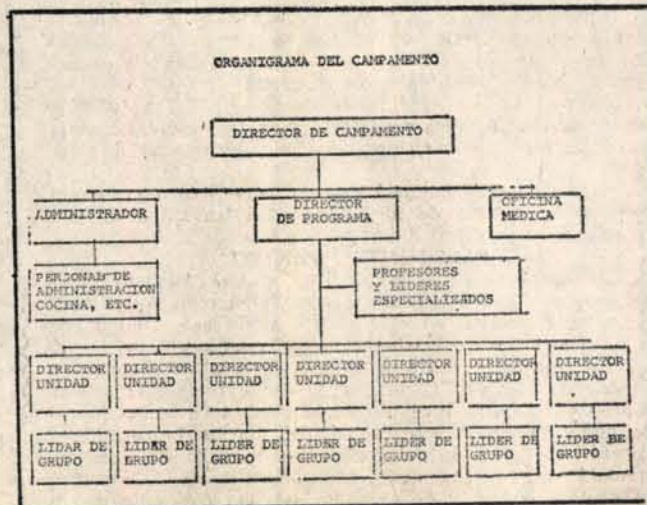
ORGANIGRAMA DEL CAMPAMENTO

DIRECTOR DE CAMPAMENTO

ADMINISTRADOR

DIRECTOR DE PROGRAMA

OFICINA MEDICA

PERSONAL DE ADMINISTRACION COCINA, ETC.

PROFESORES Y LIDERES ESPECIALIZADOS

DIRECTOR UNIDAD

DIRECTOR UNIDAD

DIRECTOR UNIDAD

DIRECTOR UNIDAD

DIRECTOR UNIDAD

DIRECTOR UNIDAD

DIRECTOR UNIDAD

LIDER DE GRUPO

LIDER DE GRUPO

LIDER DE GRUPO

LIDER DE GRUPO

LIDER DE GRUPO

LIDER DE GRUPO

LIDER DE GRUPO